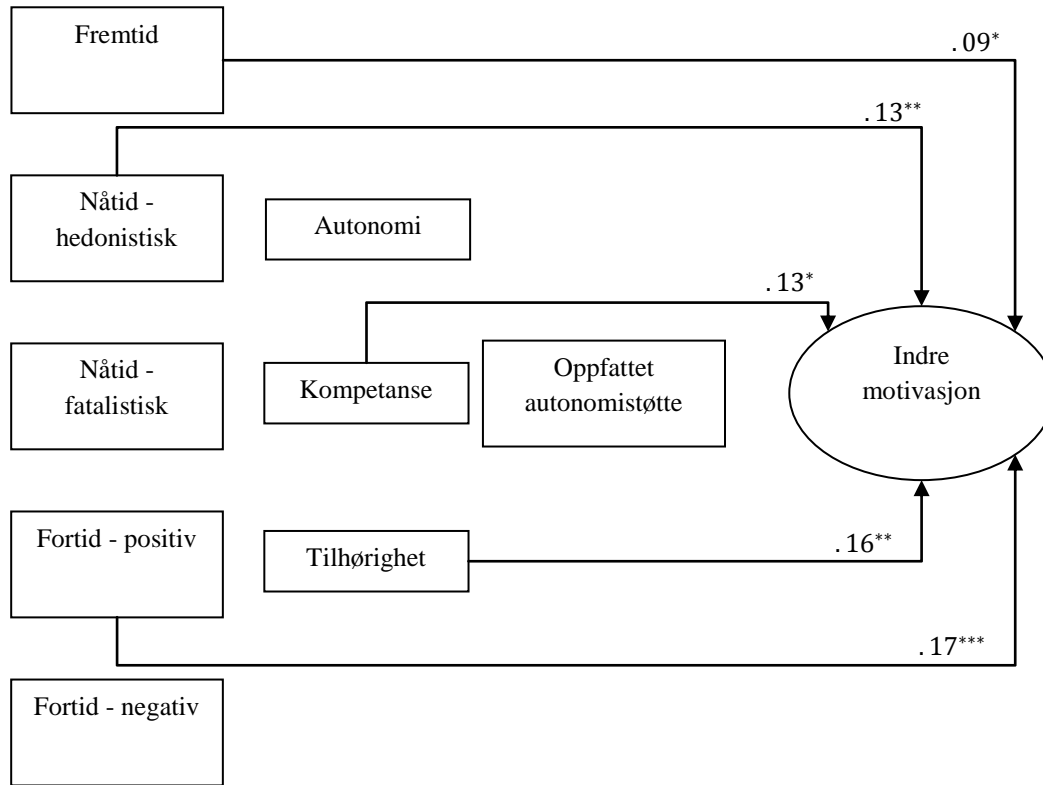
Fremtid

$.09^{*}$

$.13^{**}$

Nåtid - hedonistisk

Autonomi

$.13^{*}$

Nåtid - fatalistisk

Kompetanse

Oppfattet autonomistøtte

Indre motivasjon

Fortid - positiv

Tilhørighet

$.16^{**}$

$.17^{***}$

Fortid - negativ